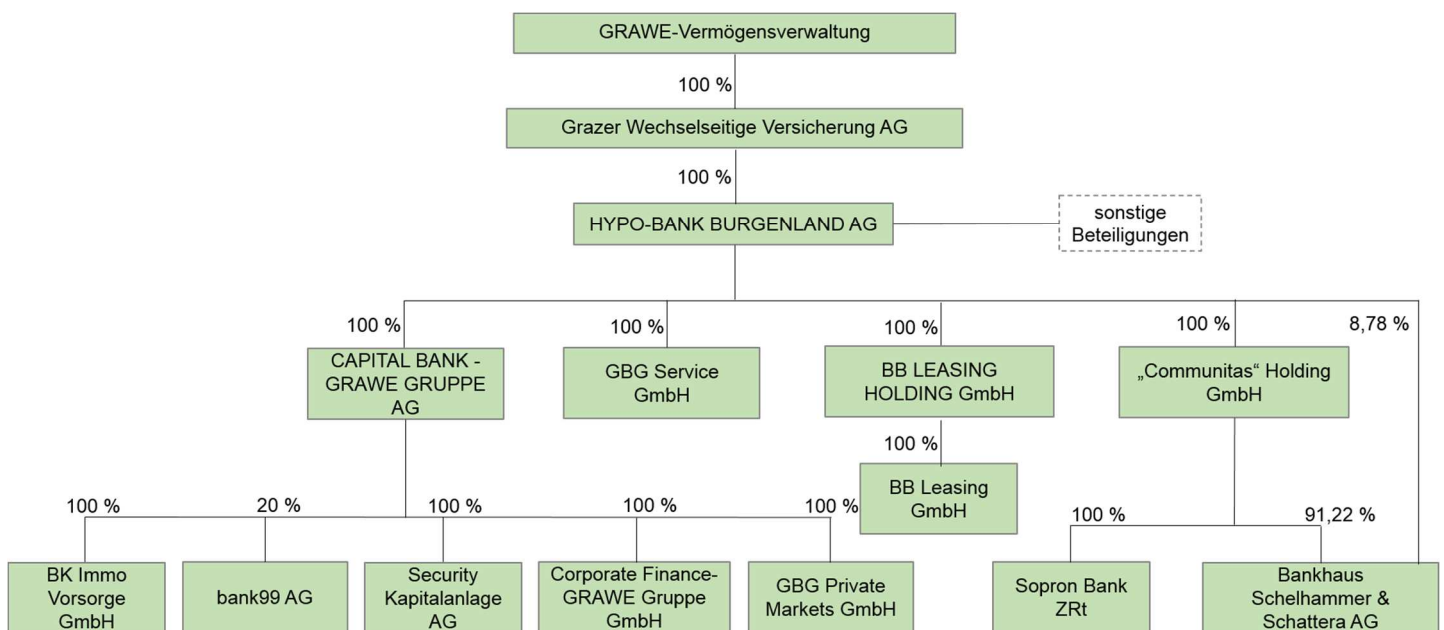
GRAWE-Vermögensverwaltung

100 %

Grazer Wechselseitige Versicherung AG

100 %

HYPO-BANK BURGENLAND AG

sonstige Beteiligungen

100 %

CAPITAL BANK - GRAWE GRUPPE AG

100 %

GBG Service GmbH

100 %

BB LEASING HOLDING GmbH

100 %

BB Leasing GmbH

100 %

„Communitas“ Holding GmbH

8,78 %

100 %

BK Immo Vorsorge GmbH

20 %

bank99 AG

100 %

Security Kapitalanlage AG

100 %

Corporate Finance-GRAWE Gruppe GmbH

100 %

GBG Private Markets GmbH

100 %

Sopron Bank ZRt

91,22 %

Bankhaus Schelhammer & Schattera AG